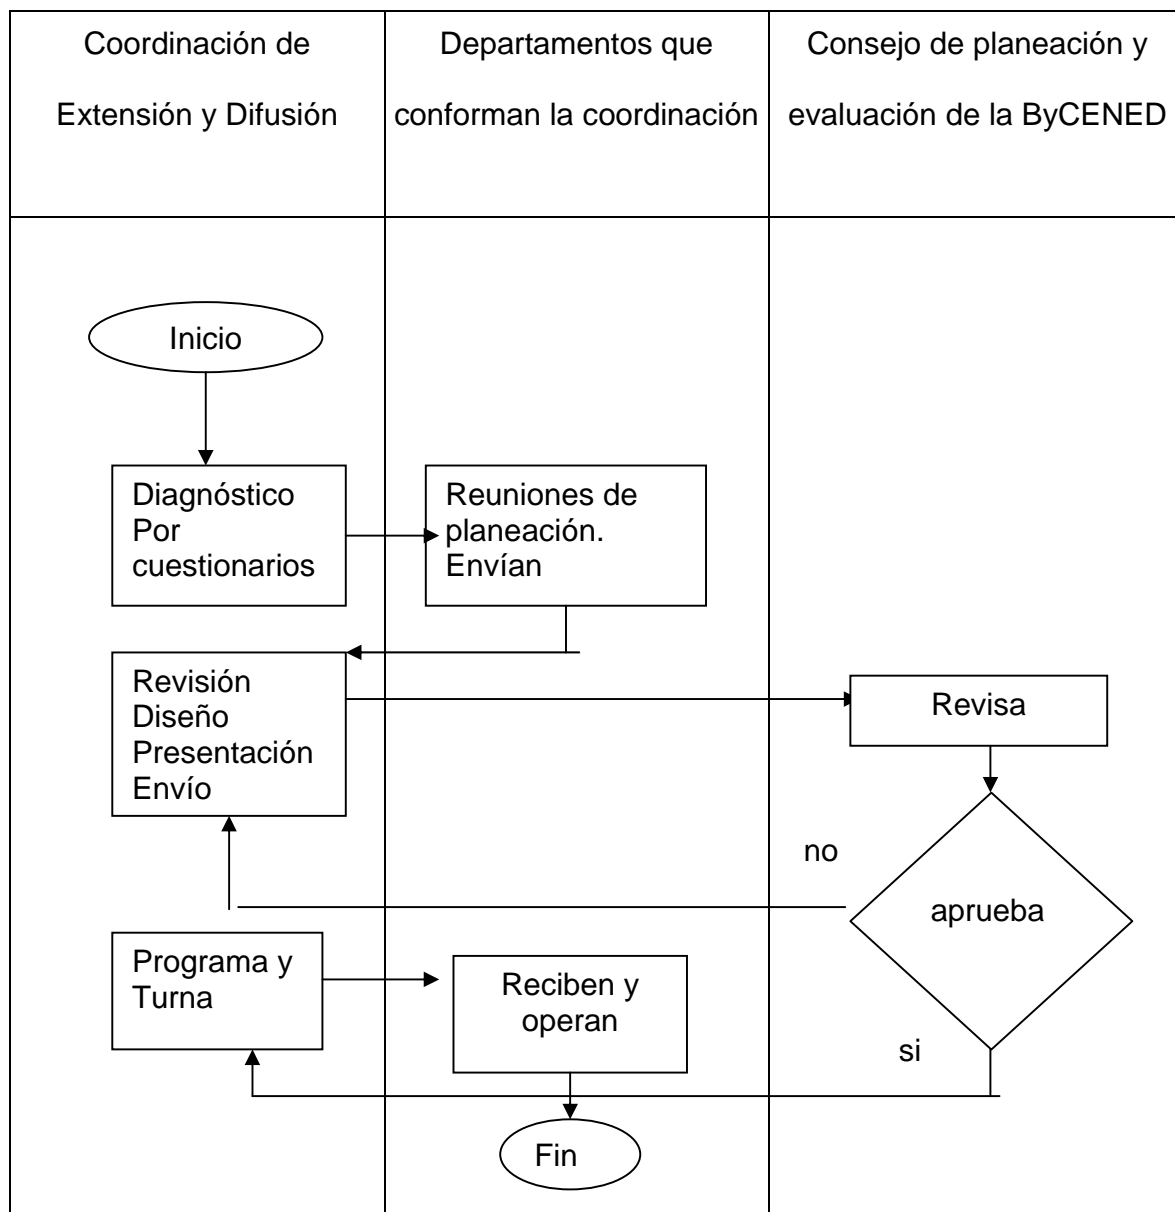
| Coordinación de Extensión y Difusión | Departamentos que conforman la coordinación | Consejo de planeación y evaluación de la ByCENED |
|---|---|---|

Inicio

Diagnóstico Por cuestionarios

Reuniones de planeación. Envían

Revisión Diseño Presentación Envío

Revisa

no

aprueba

Programa y Turna

Reciben y operan

si

Fin